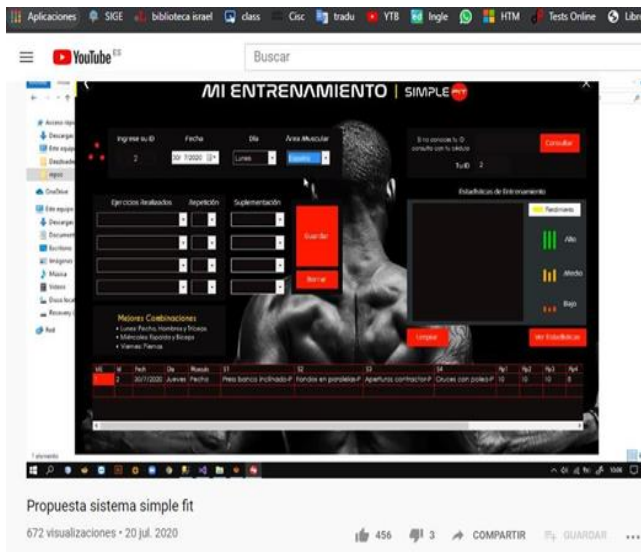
Aplicaciones SIGE biblioteca israel class Cisc tradu YTB Ingle HTM Tests Online Libr

YouTube ES

Buscar

MI ENTRENAMIENTO | SIMPLE FIT

Ingrese su ID 2
Fecha 30/7/2020
Dia Lunes
Area Muscular Espalda

Si no conoces tu ID consulta con tu cédula
Consultar
Tu ID 2

Estadisticas de Entrenamiento
Rendimiento
Alto
Medio
Bajo

Ejercicios Realizados
Repetición
Suplementación

Guardar
Borrar

Mejores Combinaciones
• Lunes: Pecho, Hombros y Triceps
• Miércoles: Espalda y Biceps
• Viernes: Piernas

Limpiar
Ver Estadisticas

| Id | Id | Fech | Dia | Musculo | E1 | E2 | E3 | E4 | Rp1 | Rp2 | Rp3 | Rp4 |
|---|---|---|---|---|---|---|---|---|---|---|---|---|
| 1 | 2 | 30/7/2020 | Jueves | Pecho | Press banco inclinado-P | Fondos en paralelas-P | Aperturas contractor-P | Cruces con polea-P | 10 | 10 | 10 | 8 |

Propuesta sistema simple fit

672 visualizaciones • 20 jul. 2020

456 3 COMPARTIR GUARDAR